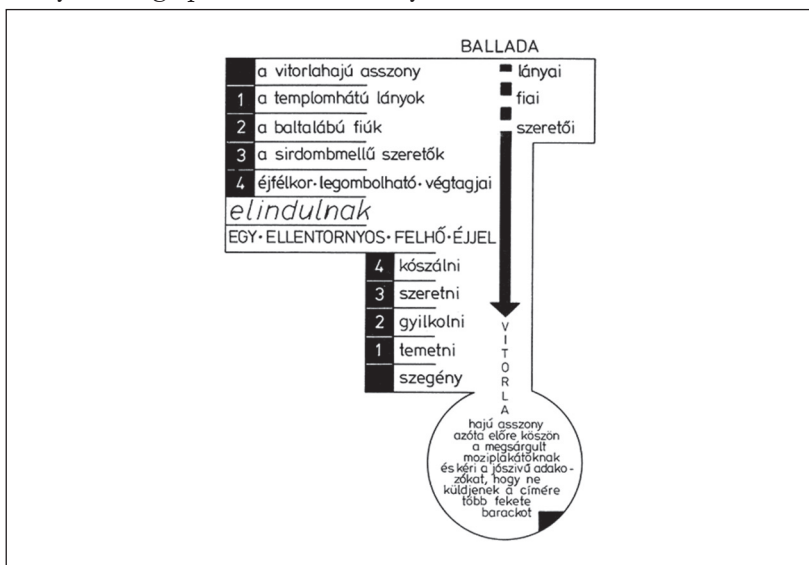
BALLADA

a vitorlahajú asszony

1 a templomhátú lányok

2 a baltalábú fiúk

3 a sirdombmellű szeretők

4 éjfélkor·legombolható·végtagjai

lányai

fiai

szeretői

elindulnak

EGY·ELLENTORNYOS·FELHŐ·ÉJJEL

4 kószálni

3 szeretni

2 gyilkolni

1 temetni

szegény

VITORLA

hajú asszony azóta előre köszön a megsárgult moziplakátoknak és kéri a jószivű adakozókat, hogy ne küldjenek a címére több fekete barackot